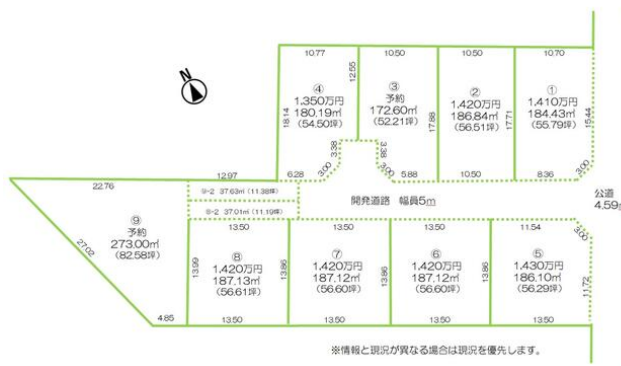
N

10.77
12.55
④
1,350万円
180.19㎡
(54.50坪)
18.14
3.38
3.00
6.28

10.50
③
予約
172.60㎡
(52.21坪)
3.38
3.00
5.88

10.50
17.88
②
1,420万円
186.84㎡
(56.51坪)
10.50

10.70
17.71
①
1,410万円
184.43㎡
(55.79坪)
15.44
8.36
3.00

12.97
22.76
⑨-2 37.63㎡ (11.38坪)
⑨-2 37.01㎡ (11.19坪)
開発道路 幅員5m
公道
4.59

⑨
予約
273.00㎡
(82.58坪)
27.02
4.85

13.50
⑧
1,420万円
187.13㎡
(56.61坪)
13.99
13.86
13.50

13.50
⑦
1,420万円
187.12㎡
(56.60坪)
13.86
13.50

13.50
⑥
1,420万円
187.12㎡
(56.60坪)
13.86
13.50

11.54
3.00
⑤
1,430万円
186.10㎡
(56.29坪)
11.72
13.50

※情報と現況が異なる場合は現況を優先します。